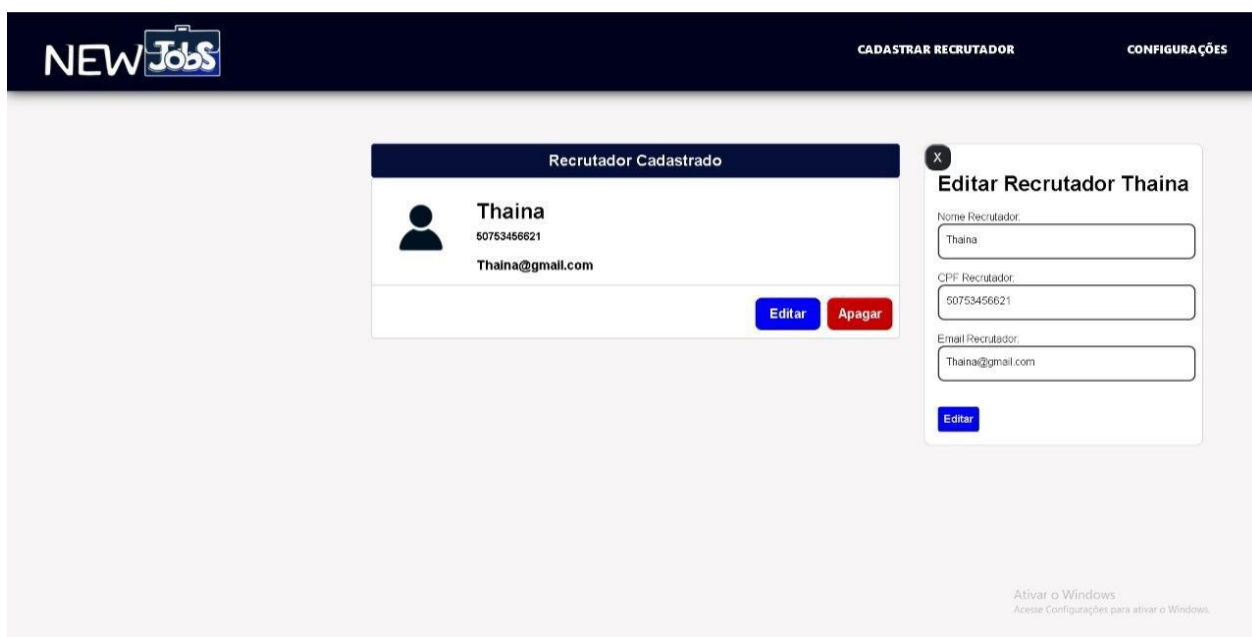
NEW JobS

CADASTRAR RECRUTADOR

CONFIGURAÇÕES

Recrutador Cadastrado

Thaina

50753456621

Thaina@gmail.com

Editar

Apagar

X

Editar Recrutador Thaina

Nome Recrutador:

Thaina

CPF Recrutador:

50753456621

Email Recrutador:

Thaina@gmail.com

Editar

Ativar o Windows
Acesse Configurações para ativar o Windows.